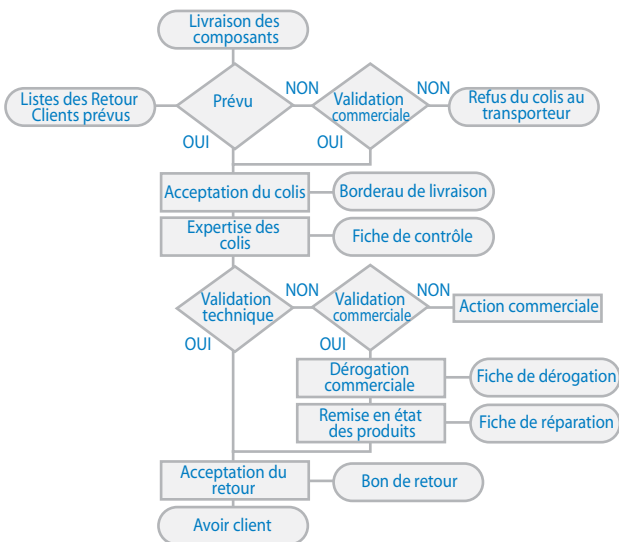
Livraison des composants

Listes des Retour Clients prévus

Prévu

NON

Validation commerciale

NON

Refus du colis au transporteur

OUI

OUI

Acceptation du colis

Borderau de livraison

Expertise des colis

Fiche de contrôle

Validation technique

NON

Validation commerciale

NON

Action commerciale

OUI

Dérogation commerciale

Fiche de dérogation

Remise en état des produits

Fiche de réparation

Acceptation du retour

Bon de retour

Avoir client